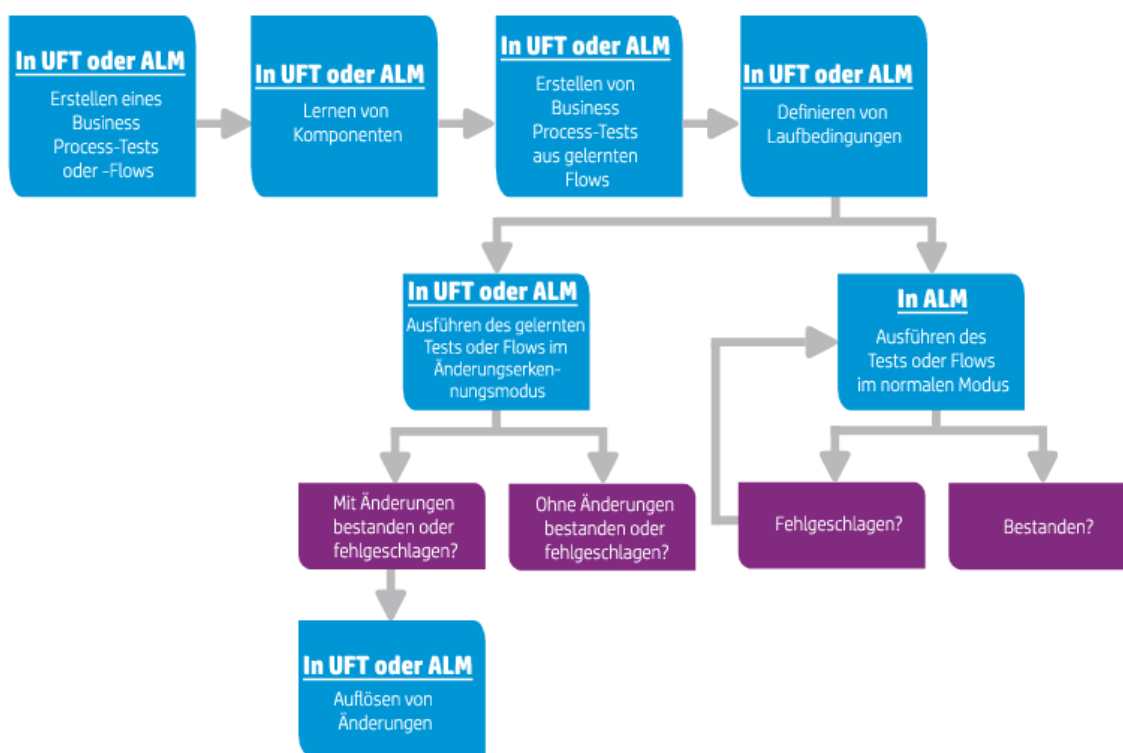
In UFT oder ALM
Erstellen eines Business Process-Tests oder -Flows

In UFT oder ALM
Lernen von Komponenten

In UFT oder ALM
Erstellen von Business Process-Tests aus gelernten Flows

In UFT oder ALM
Definieren von Laufbedingungen

In UFT oder ALM
Ausführen des gelernten Tests oder Flows im Änderungserkennungsmodus

In ALM
Ausführen des Tests oder Flows im normalen Modus

Mit Änderungen bestanden oder fehlgeschlagen?

Ohne Änderungen bestanden oder fehlgeschlagen?

Fehlgeschlagen?

Bestanden?

In UFT oder ALM
Auflösen von Änderungen